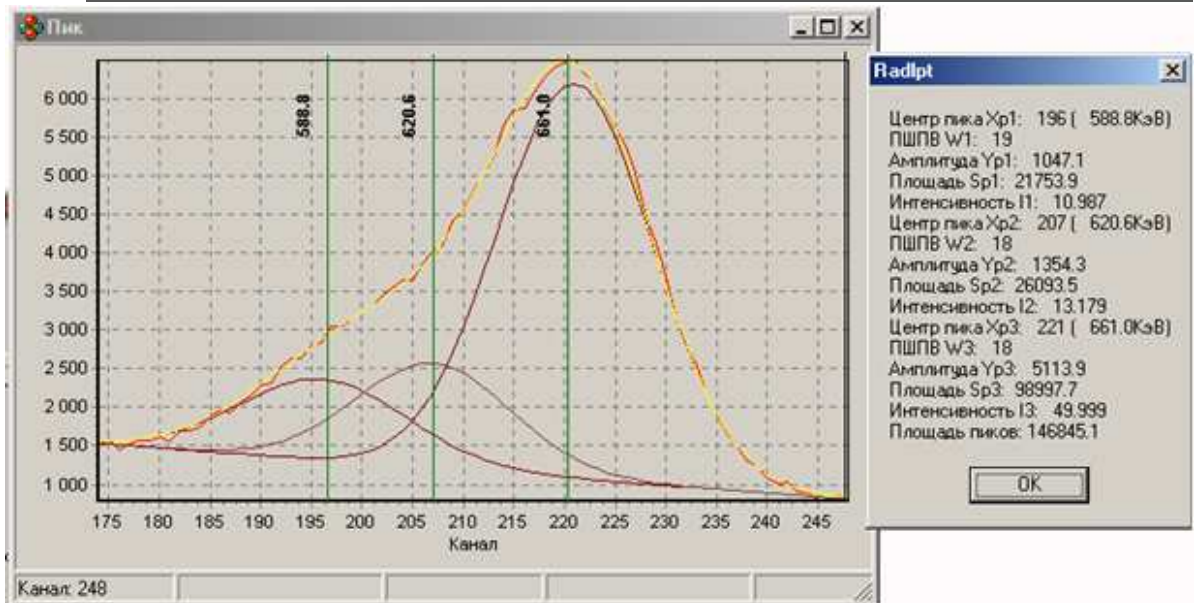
Пик

6 000
5 500
5 000
4 500
4 000
3 500
3 000
2 500
2 000
1 500
1 000

588.8
620.6
661.0

175 180 185 190 195 200 205 210 215 220 225 230 235 240 245
Канал

Канал: 248

RadIpt

Центр пика Xp1: 196 ( 588.8КэВ)
ПШПВ W1: 19
Амплитуда Yp1: 1047.1
Площадь Sp1: 21753.9
Интенсивность I1: 10.987
Центр пика Xp2: 207 ( 620.6КэВ)
ПШПВ W2: 18
Амплитуда Yp2: 1354.3
Площадь Sp2: 26093.5
Интенсивность I2: 13.179
Центр пика Xp3: 221 ( 661.0КэВ)
ПШПВ W3: 18
Амплитуда Yp3: 5113.9
Площадь Sp3: 98997.7
Интенсивность I3: 49.999
Площадь пиков: 146845.1

OK